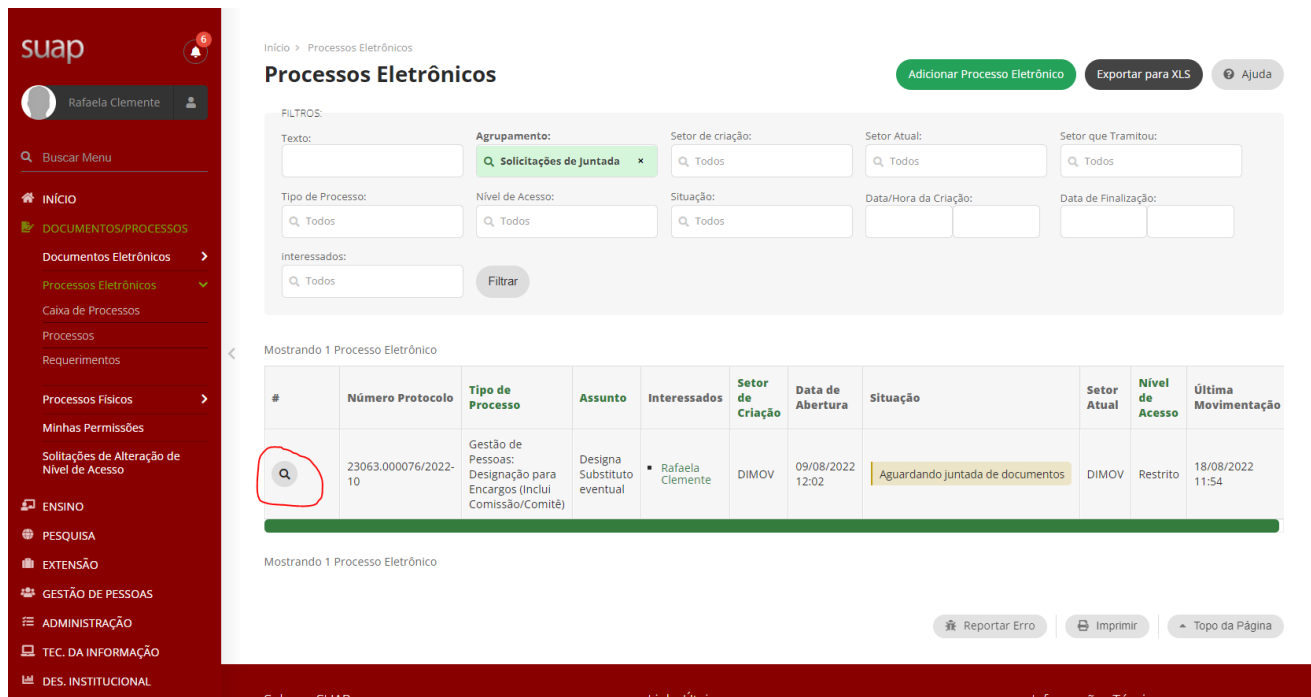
suap
6
Rafaela Clemente
Buscar Menu
INÍCIO
DOCUMENTOS/PROCESSOS
Documentos Eletrônicos
Processos Eletrônicos
Caixa de Processos
Processos
Requerimentos
Processos Físicos
Minhas Permissões
Solitações de Alteração de Nível de Acesso
ENSINO
PESQUISA
EXTENSÃO
GESTÃO DE PESSOAS
ADMINISTRAÇÃO
TEC. DA INFORMAÇÃO
DES. INSTITUCIONAL

Início > Processos Eletrônicos
Processos Eletrônicos
Adicionar Processo Eletrônico
Exportar para XLS
Ajuda

FILTROS:
Texto:
Agrupamento:
Solicitações de Juntada ×
Setor de criação:
Todos
Setor Atual:
Todos
Setor que Tramitou:
Todos
Tipo de Processo:
Todos
Nível de Acesso:
Todos
Situação:
Todos
Data/Hora da Criação:
Data de Finalização:
Interessados:
Todos
Filtrar

Mostrando 1 Processo Eletrônico

| # | Número Protocolo | Tipo de Processo | Assunto | Interessados | Setor de Criação | Data de Abertura | Situação | Setor Atual | Nível de Acesso | Última Movimentação |
|---|---|---|---|---|---|---|---|---|---|---|
|  | 23063.000076/2022-10 | Gestão de Pessoas: Designação para Encargos (Inclui Comissão/Comitê) | Designa Substituto eventual | Rafaela Clemente | DIMOV | 09/08/2022 12:02 | Aguardando juntada de documentos | DIMOV | Restrito | 18/08/2022 11:54 |

Mostrando 1 Processo Eletrônico

Reportar Erro
Imprimir
Topo da Página